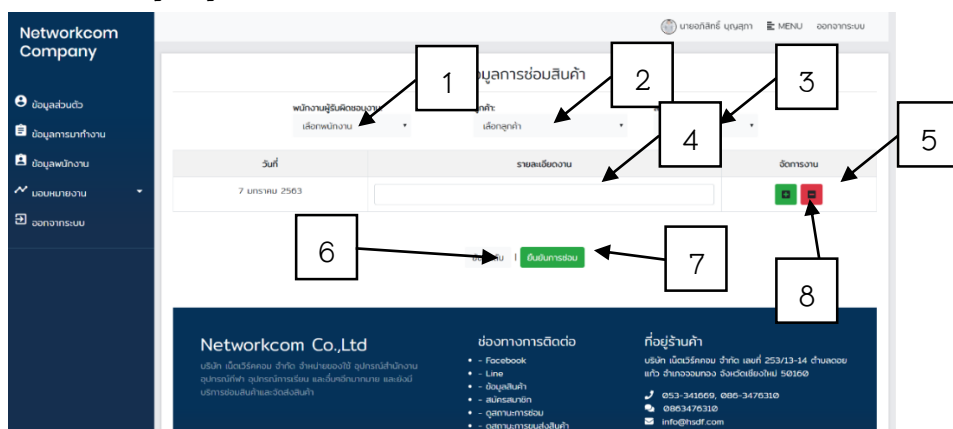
Networkcom Company

ข้อมูลส่วนตัว

ข้อมูลการเข้าทำงาน

ข้อมูลพนักงาน

มอบหมายงาน

ออกจากระบบ

นายอภิสิทธิ์ บุญสุภา MENU ออกจากระบบ

ข้อมูลการซ่อมสินค้า

พนักงานผู้รับผิดชอบงาน
เลือกพนักงาน

ลูกค้า
เลือกลูกค้า

| วันที่ | รายละเอียดงาน | จัดการงาน |
|---|---|---|
| 7 มกราคม 2563 | | |

ย้อนกลับ | ยืนยันการซ่อม

1
2
3
4
5
6
7
8

Networkcom Co.,Ltd

บริษัท เน็ตเวิร์คคอม จำกัด จำหน่ายของใช้ อุปกรณ์สำนักงาน อุปกรณ์ไฟฟ้า อุปกรณ์การเรียน และเครื่องใช้ต่างๆมากมาย และยังมีบริการซ่อมสินค้าและจัดส่งสินค้า

ช่องทางการติดต่อ
- Facebook
- Line
- ข้อมูลสินค้า
- สมัครสมาชิก
- ดูสถานะการซ่อม
- ดูสถานะการขนส่งสินค้า

ที่อยู่ร้านค้า
บริษัท เน็ตเวิร์คคอม จำกัด เลขที่ 253/13-14 ตำบลดอยแก้ว อำเภอจอมทอง จังหวัดเชียงใหม่ 50160
053-341669, 086-3476310
0863476310
info@hsdf.com